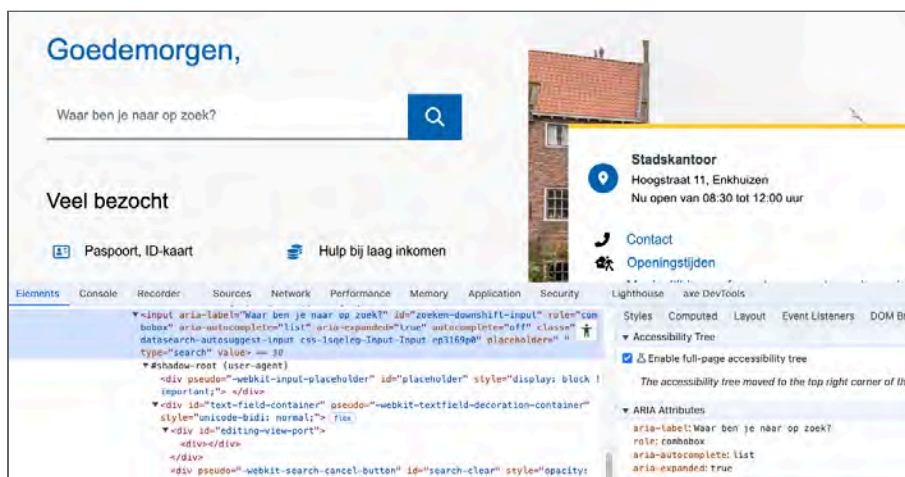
Goedemorgen,

Waar ben je naar op zoek?

Veel bezocht

Paspoort, ID-kaart

Hulp bij laag inkomen

Stadskantoor
Hoogstraat 11, Enkhuizen
Nu open van 08:30 tot 12:00 uur

Contact
Openingstijden

Elements Console Recorder Sources Network Performance Memory Application Security Lighthouse axe DevTools

▼<input aria-label="Waar ben je naar op zoek?" id="zoeken-downshift-input" role="combobox" aria-autocomplete="list" aria-expanded="true" autocomplete="off" class="datasearch-autosuggest-input css-1sqeleg-Input-Input ep3169p0" placeholder=" " type="search" value> == $0
▼#shadow-root (user-agent)
<div pseudo="-webkit-input-placeholder" id="placeholder" style="display: block !important;"> </div>
▼<div id="text-field-container" pseudo="-webkit-textfield-decoration-container" style="unicode-bidi: normal;"> flex
▼<div id="editing-view-port">
<div></div>
</div>
<div pseudo="-webkit-search-cancel-button" id="search-clear" style="opacity:

Styles Computed Layout Event Listeners DOM B

▼ Accessibility Tree
Enable full-page accessibility tree
The accessibility tree moved to the top right corner of th

▼ ARIA Attributes
aria-label: Waar ben je naar op zoek?
role: combobox
aria-autocomplete: list
aria-expanded: true